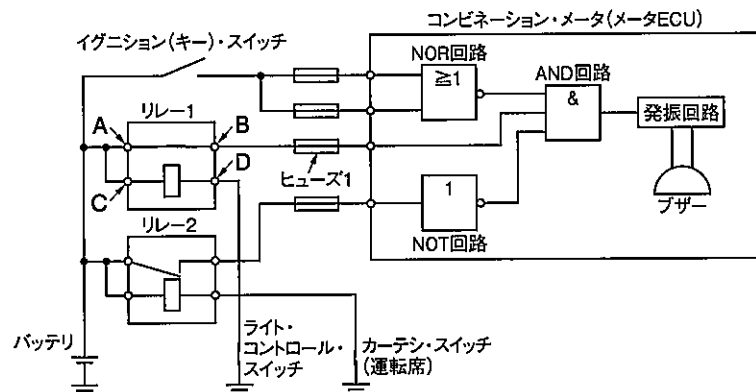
コンビネーション・メータ(メータECU)
イグニション(キー)・スイッチ
NOR回路
$\geqq 1$
AND回路
&
発振回路
リレー1
A
B
C
D
ヒューズ1
1
ブザー
NOT回路
リレー2
バッテリ
ライト・コントロール・スイッチ
カーテシ・スイッチ(運転席)